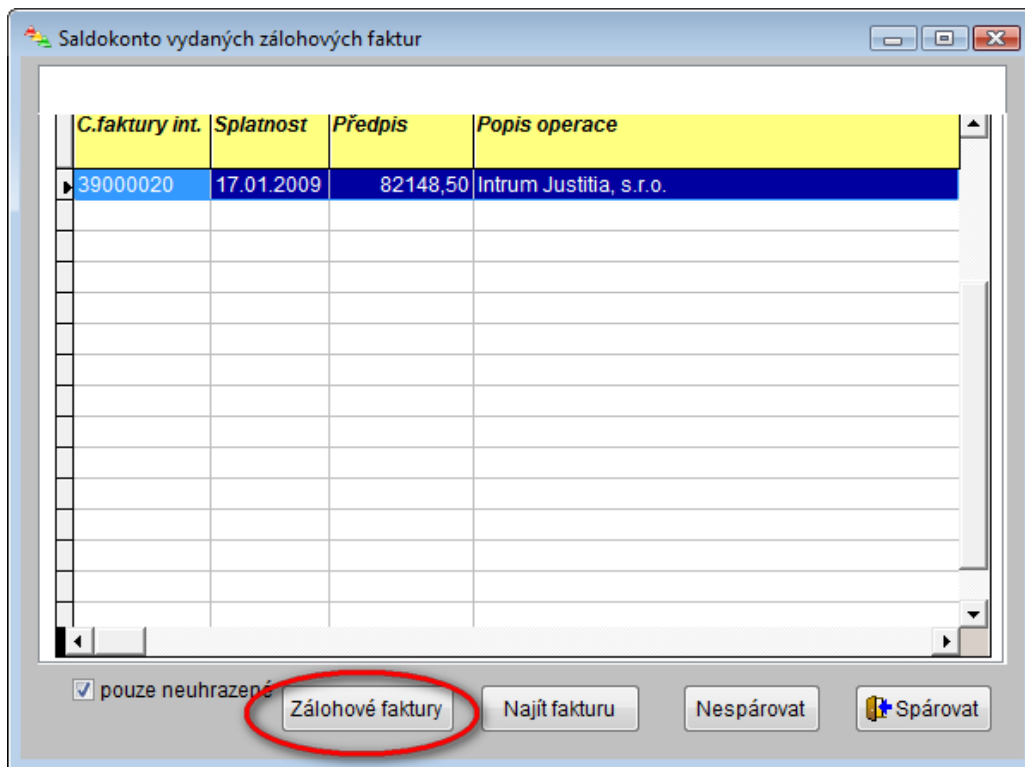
Saldokonto vydaných zálohových faktur

| C.faktury int. | Splatnost | Předpis | Popis operace |
|---|---|---|---|
| 39000020 | 17.01.2009 | 82148,50 | Intrum Justitia, s.r.o. |

pouze neuhrazené

Zálohové faktury

Najít fakturu

Nespárovat

Spárovat